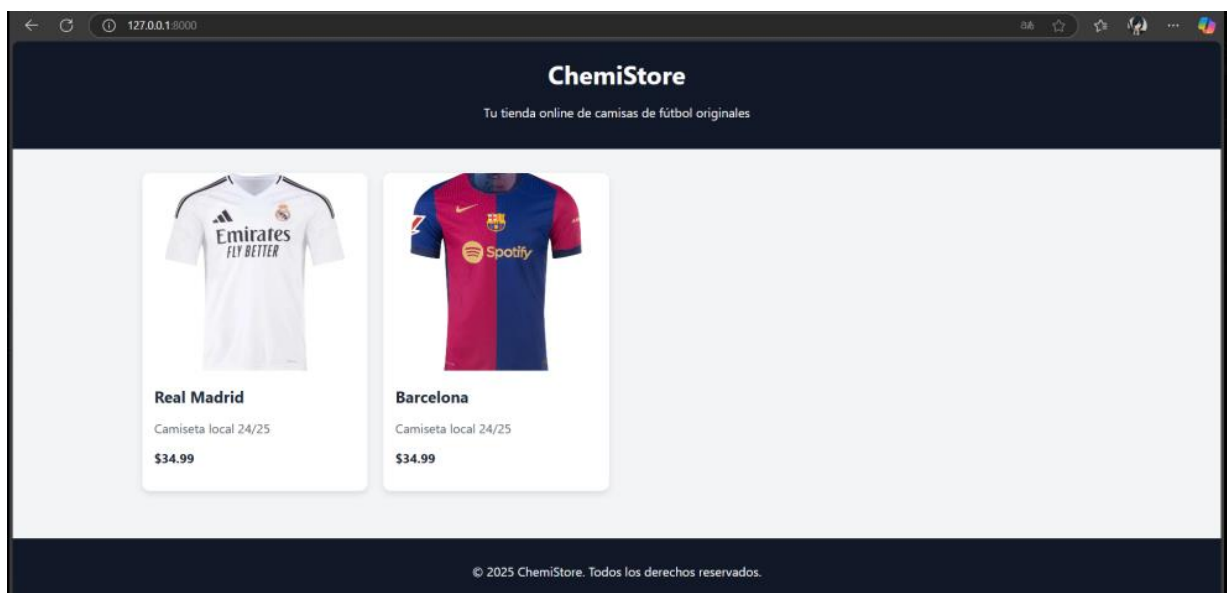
127.0.0.1:8000

ChemiStore

Tu tienda online de camisas de fútbol originales

Emirates
FLY BETTER

Real Madrid

Camiseta local 24/25

$34.99

Spotify

Barcelona

Camiseta local 24/25

$34.99

© 2025 ChemiStore. Todos los derechos reservados.